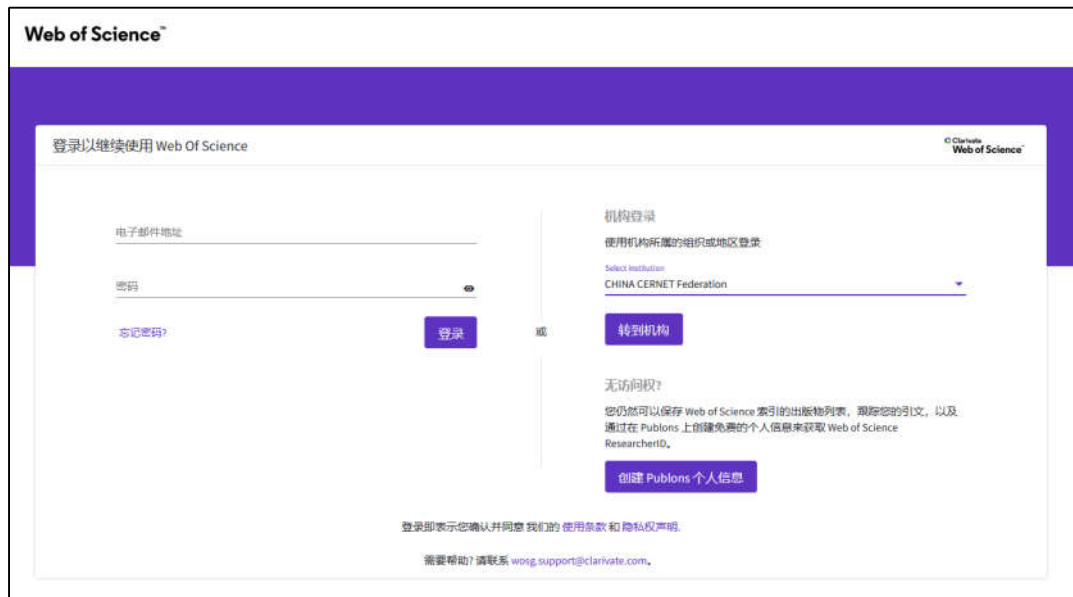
Web of Science™

登录以继续使用 Web Of Science

Clarivate
Web of Science™

电子邮件地址

密码

忘记密码?

登录

或

机构登录

使用机构所属的组织或地区登录

Select institution
CHINA CERNET Federation

转到机构

无访问权?

您仍然可以保存 Web of Science 索引的出版物列表，跟踪您的引文，以及通过在 Publons 上创建免费的个人信息来获取 Web of Science ResearcherID。

创建 Publons 个人信息

登录即表示您确认并同意 我们的 使用条款 和 隐私权声明。

需要帮助? 请联系 wosg.support@clarivate.com。